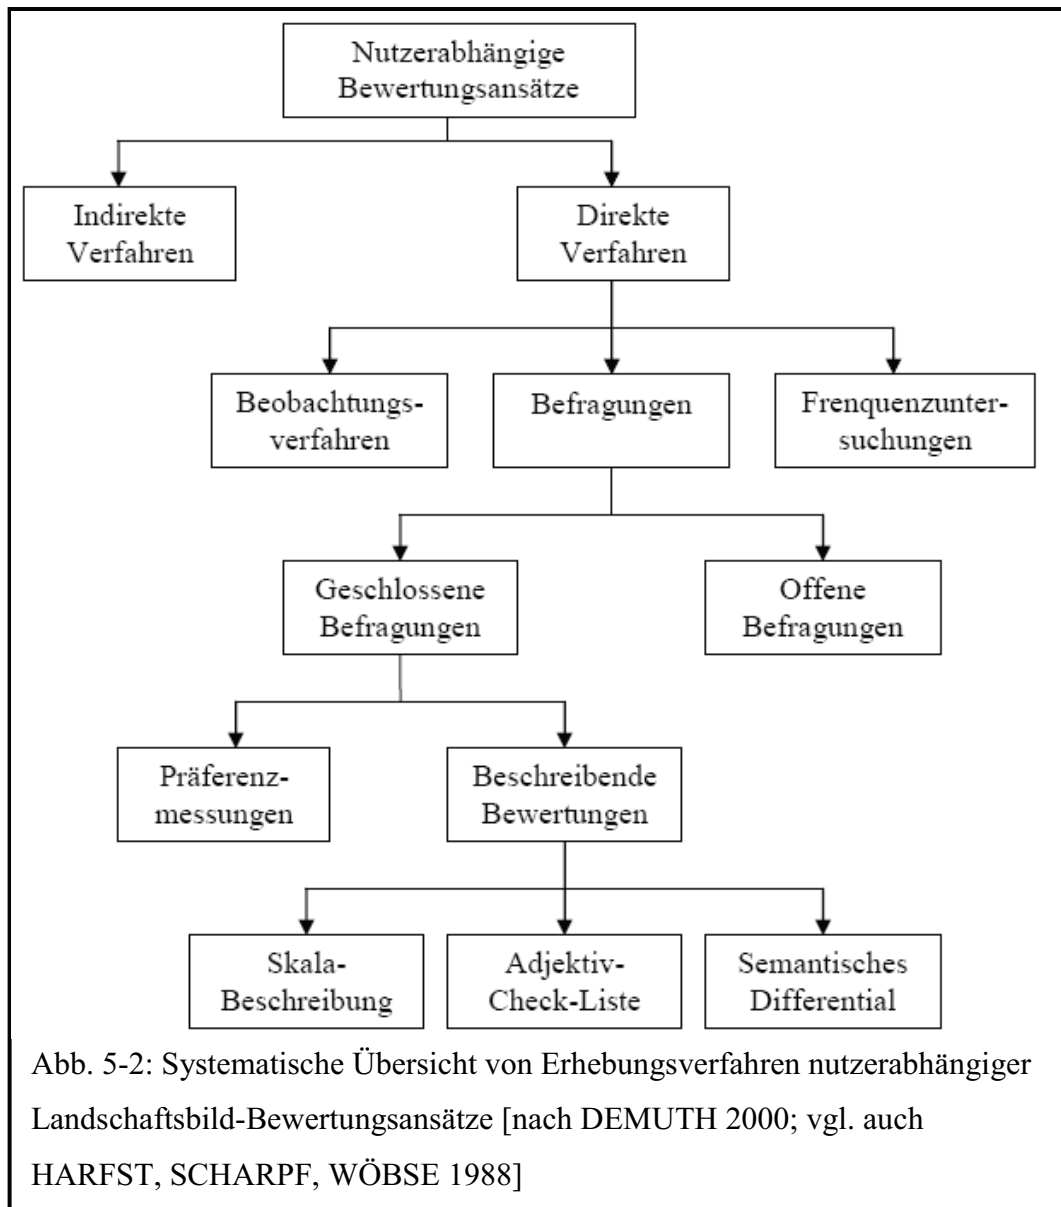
Nutzerabhängige Bewertungsansätze

Indirekte Verfahren

Direkte Verfahren

Beobachtungsverfahren

Befragungen

Frenquenzuntersuchungen

Geschlossene Befragungen

Offene Befragungen

Präferenzmessungen

Beschreibende Bewertungen

Skala-Beschreibung

Adjektiv-Check-Liste

Semantisches Differential

Abb. 5-2: Systematische Übersicht von Erhebungsverfahren nutzerabhängiger Landschaftsbild-Bewertungsansätze [nach DEMUTH 2000; vgl. auch HARFST, SCHARPF, WÖBSE 1988]